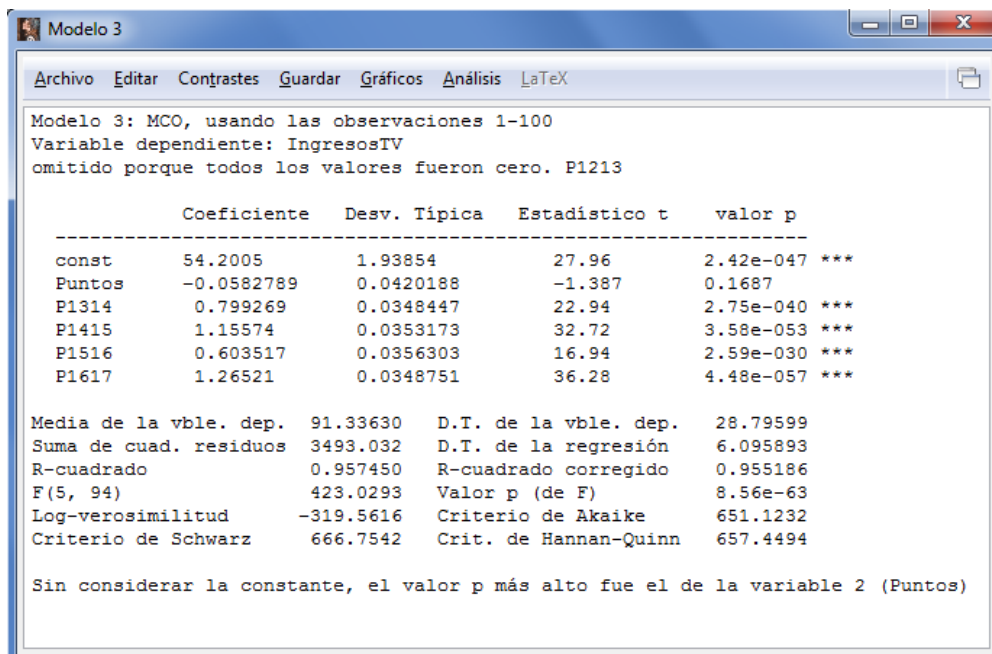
Modelo 3

Archivo Editar Contrastes Guardar Gráficos Análisis LaTeX

Modelo 3: MCO, usando las observaciones 1-100
Variable dependiente: IngresosTV
omitido porque todos los valores fueron cero. P1213

| | Coeficiente | Desv. Típica | Estadístico t | valor p | |
|---|---|---|---|---|---|
| const | 54.2005 | 1.93854 | 27.96 | 2.42e-047 | *** |
| Puntos | −0.0582789 | 0.0420188 | −1.387 | 0.1687 | |
| P1314 | 0.799269 | 0.0348447 | 22.94 | 2.75e-040 | *** |
| P1415 | 1.15574 | 0.0353173 | 32.72 | 3.58e-053 | *** |
| P1516 | 0.603517 | 0.0356303 | 16.94 | 2.59e-030 | *** |
| P1617 | 1.26521 | 0.0348751 | 36.28 | 4.48e-057 | *** |

| | | | |
|---|---|---|---|
| Media de la vble. dep. | 91.33630 | D.T. de la vble. dep. | 28.79599 |
| Suma de cuad. residuos | 3493.032 | D.T. de la regresión | 6.095893 |
| R-cuadrado | 0.957450 | R-cuadrado corregido | 0.955186 |
| F(5, 94) | 423.0293 | Valor p (de F) | 8.56e-63 |
| Log-verosimilitud | −319.5616 | Criterio de Akaike | 651.1232 |
| Criterio de Schwarz | 666.7542 | Crit. de Hannan-Quinn | 657.4494 |

Sin considerar la constante, el valor p más alto fue el de la variable 2 (Puntos)